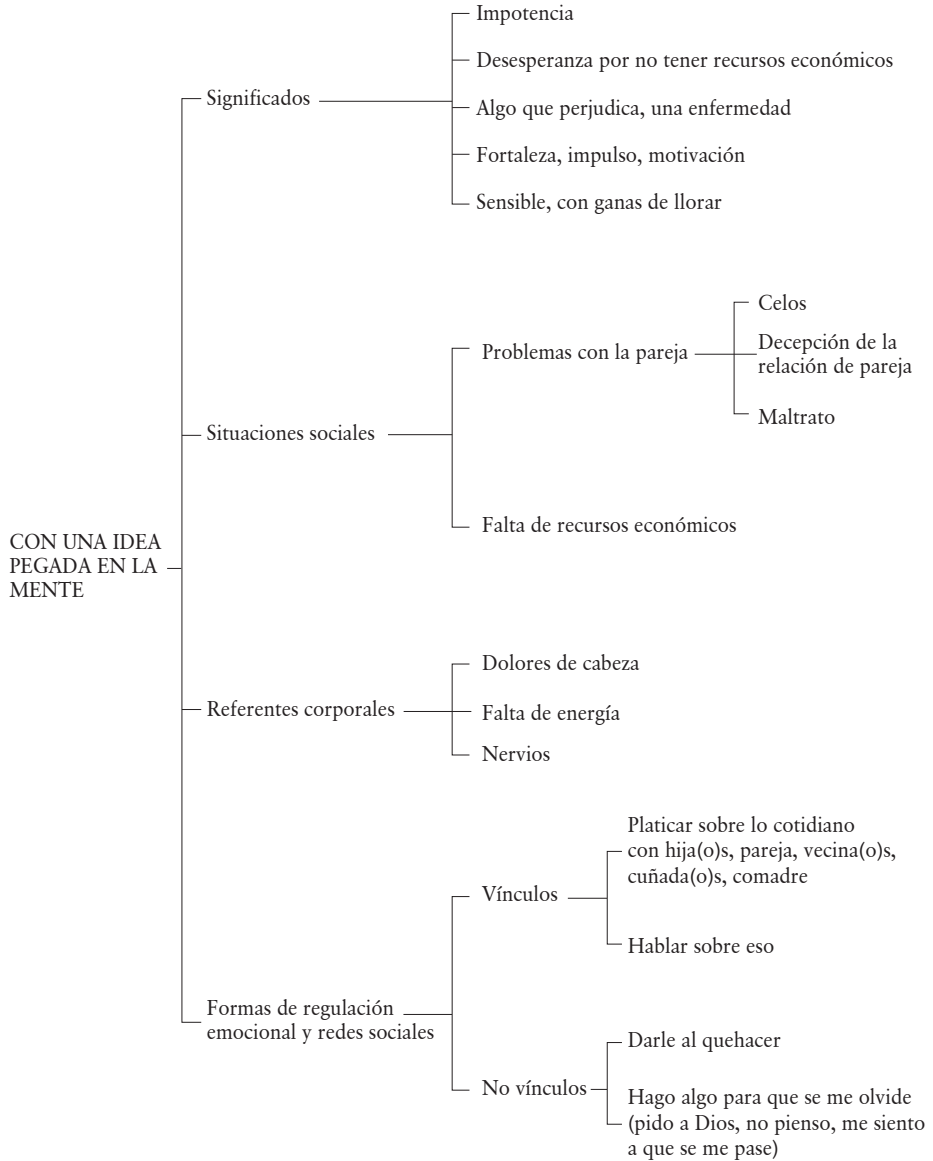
CON UNA IDEA PEGADA EN LA MENTE

Significados
Impotencia
Desesperanza por no tener recursos económicos
Algo que perjudica, una enfermedad
Fortaleza, impulso, motivación
Sensible, con ganas de llorar

Situaciones sociales
Problemas con la pareja
Celos
Decepción de la relación de pareja
Maltrato
Falta de recursos económicos

Referentes corporales
Dolores de cabeza
Falta de energía
Nervios

Formas de regulación emocional y redes sociales
Vínculos
Platicar sobre lo cotidiano con hija(o)s, pareja, vecina(o)s, cuñada(o)s, comadre
Hablar sobre eso
No vínculos
Darle al quehacer
Hago algo para que se me olvide (pido a Dios, no pienso, me siento a que se me pase)